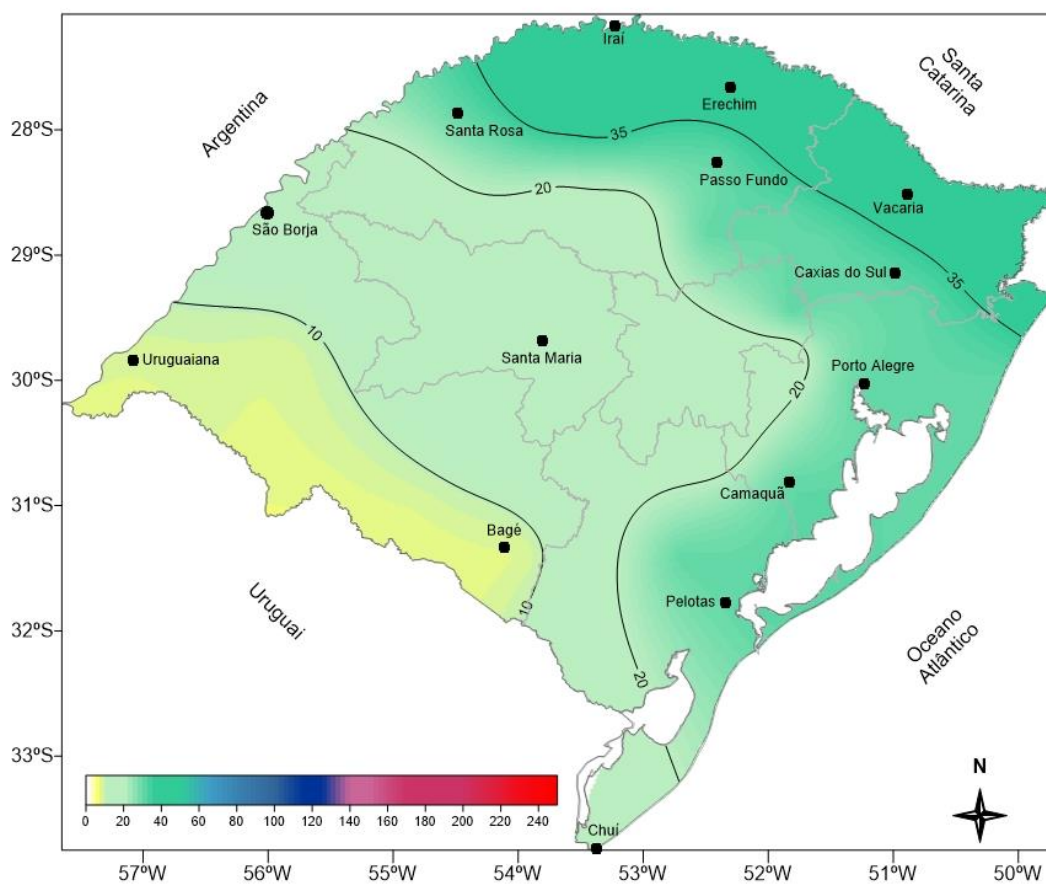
Iraí
Santa Catarina
Argentina
Erechim
28ºS
Santa Rosa
35
20
Passo Fundo
Vacaria
São Borja
29ºS
Caxias do Sul
35
10
Santa Maria
Uruguaiana
Porto Alegre
30ºS
20
Camaquã
31ºS
Bagé
Uruguai
10
Pelotas
32ºS
Oceano Atlântico
20
33ºS
N
0 20 40 60 80 100 120 140 160 180 200 220 240
Chuí
57ºW 56ºW 55ºW 54ºW 53ºW 52ºW 51ºW 50ºW